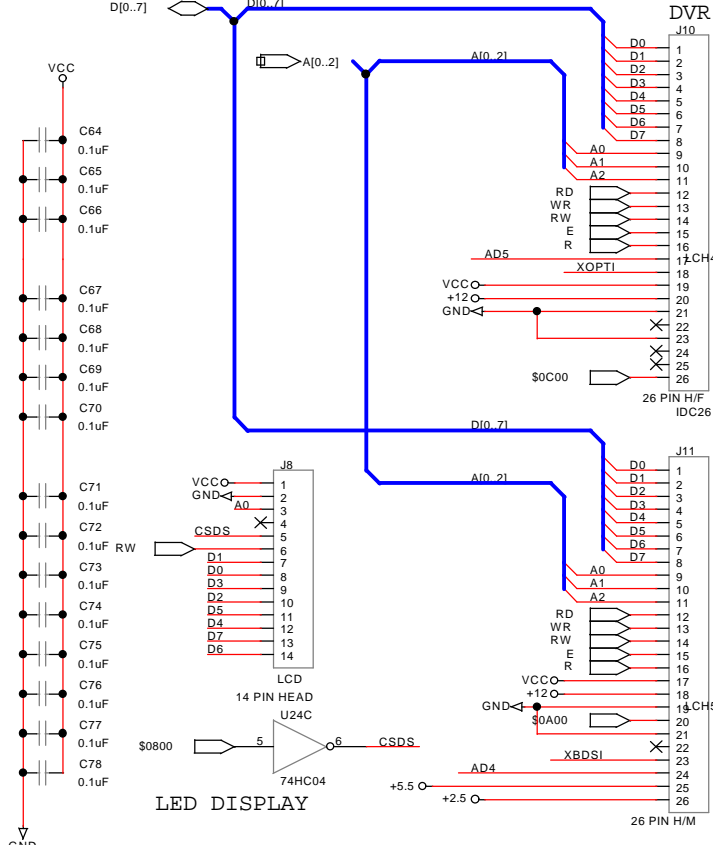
D[0..7]
D[0..7]
DVR
J10
A[0..2]
A[0..2]
VCC
C64 0.1uF
C65 0.1uF
C66 0.1uF
C67 0.1uF
C68 0.1uF
C69 0.1uF
C70 0.1uF
C71 0.1uF
C72 0.1uF
C73 0.1uF
C74 0.1uF
C75 0.1uF
C76 0.1uF
C77 0.1uF
C78 0.1uF
GND

D0 1
D1 2
D2 3
D3 4
D4 5
D5 6
D6 7
D7 8
A0 9
A1 10
A2 11
RD 12
WR 13
RW 14
E 15
R 16
AD5 17
XOPTI 18
VCC 19
+12 20
GND 21
22
23
24
25
$0C00 26
LCH4
26 PIN H/F
IDC26

D[0..7]
J11
A[0..2]
D0 1
D1 2
D2 3
D3 4
D4 5
D5 6
D6 7
D7 8
A0 9
A1 10
A2 11
RD 12
WR 13
RW 14
E 15
R 16
VCC 17
+12 18
GND 19
$0A00 20
21
22
XBDSI 23
AD4 24
+5.5 25
+2.5 26
LCH5
26 PIN H/M

J8
VCC 1
GND 2
A0 3
4
CSDS 5
RW 6
D1 7
D0 8
D3 9
D2 10
D5 11
D4 12
D7 13
D6 14
LCD
14 PIN HEAD

U24C
$0800 5
6 CSDS
74HC04

LED DISPLAY